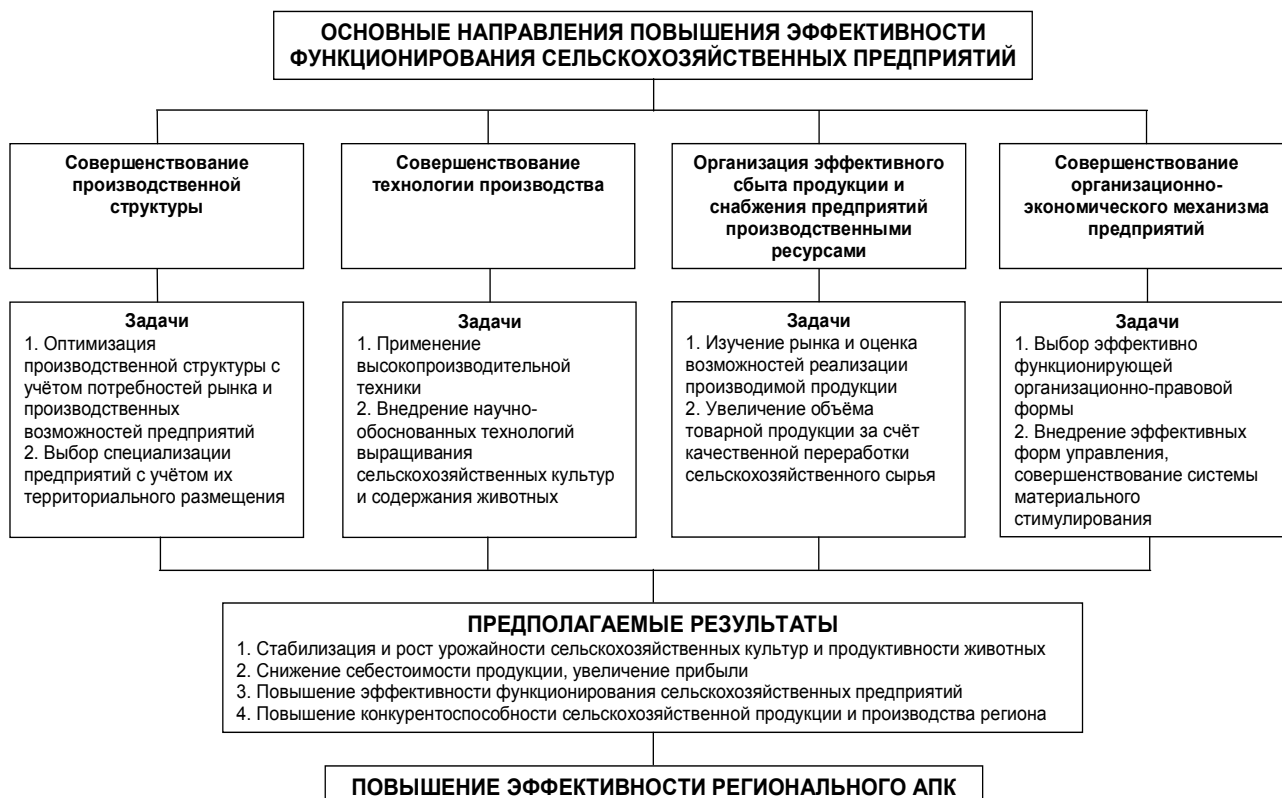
ОСНОВНЫЕ НАПРАВЛЕНИЯ ПОВЫШЕНИЯ ЭФФЕКТИВНОСТИ ФУНКЦИОНИРОВАНИЯ СЕЛЬСКОХОЗЯЙСТВЕННЫХ ПРЕДПРИЯТИЙ

Совершенствование производственной структуры

Задачи
1. Оптимизация производственной структуры с учётом потребностей рынка и производственных возможностей предприятий
2. Выбор специализации предприятий с учётом их территориального размещения

Совершенствование технологии производства

Задачи
1. Применение высокопроизводительной техники
2. Внедрение научно-обоснованных технологий выращивания сельскохозяйственных культур и содержания животных

Организация эффективного сбыта продукции и снабжения предприятий производственными ресурсами

Задачи
1. Изучение рынка и оценка возможностей реализации производимой продукции
2. Увеличение объёма товарной продукции за счёт качественной переработки сельскохозяйственного сырья

Совершенствование организационно-экономического механизма предприятий

Задачи
1. Выбор эффективно функционирующей организационно-правовой формы
2. Внедрение эффективных форм управления, совершенствование системы материального стимулирования

ПРЕДПОЛАГАЕМЫЕ РЕЗУЛЬТАТЫ
1. Стабилизация и рост урожайности сельскохозяйственных культур и продуктивности животных
2. Снижение себестоимости продукции, увеличение прибыли
3. Повышение эффективности функционирования сельскохозяйственных предприятий
4. Повышение конкурентоспособности сельскохозяйственной продукции и производства региона

ПОВЫШЕНИЕ ЭФФЕКТИВНОСТИ РЕГИОНАЛЬНОГО АПК